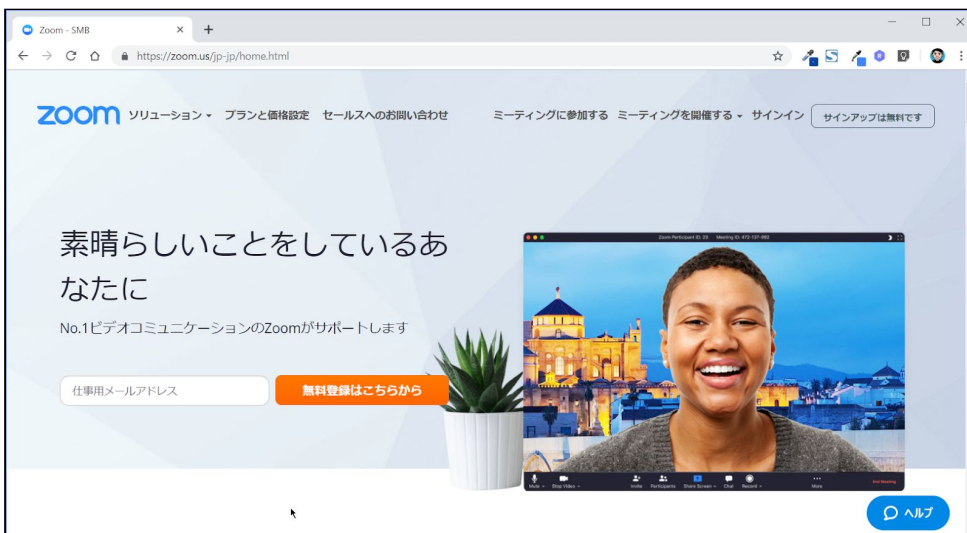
Zoom - SMB

https://zoom.us/jp-jp/home.html

zoom ソリューション プランと価格設定 セールスへのお問い合わせ

ミーティングに参加する ミーティングを開催する サインイン サインアップは無料です

素晴らしいことをしているあなたに

No.1ビデオコミュニケーションのZoomがサポートします

仕事用メールアドレス

無料登録はこちらから

Zoom Participant ID: 23 Meeting ID: 470-107-882

Mute Stop Video Invite Participants Share Screen Chat Record More End Meeting

ヘルプ